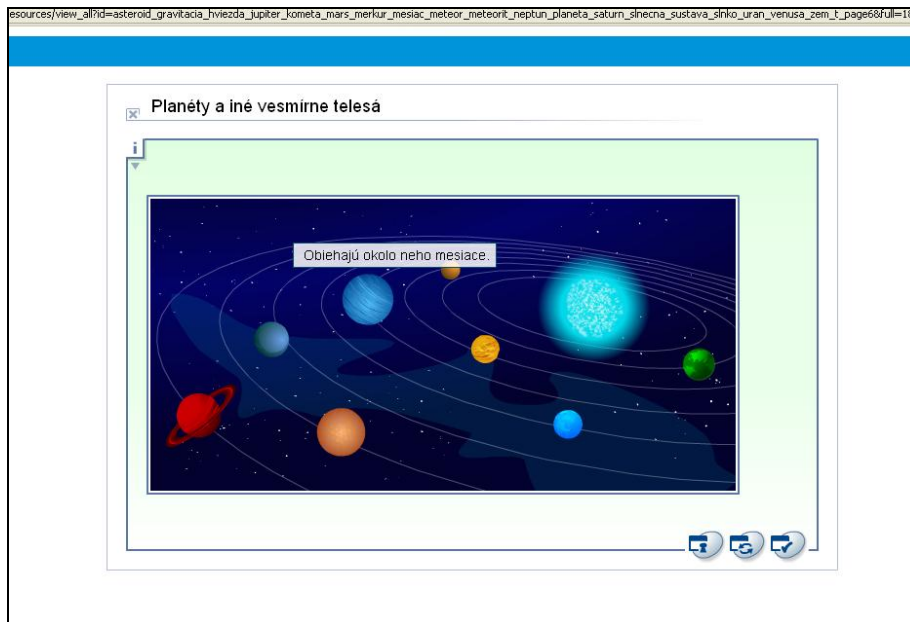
esources/view_all?id=asteroid_gravitacia_hviezda_jupiter_kometa_mars_merkur_mesiac_meteor_meteorit_neptun_planeta_saturn_slnecna_sustava_slnko_uran_venusa_zem_t_page6&full=1

Planéty a iné vesmírne telesá

i

Obiehajú okolo neho mesiace.